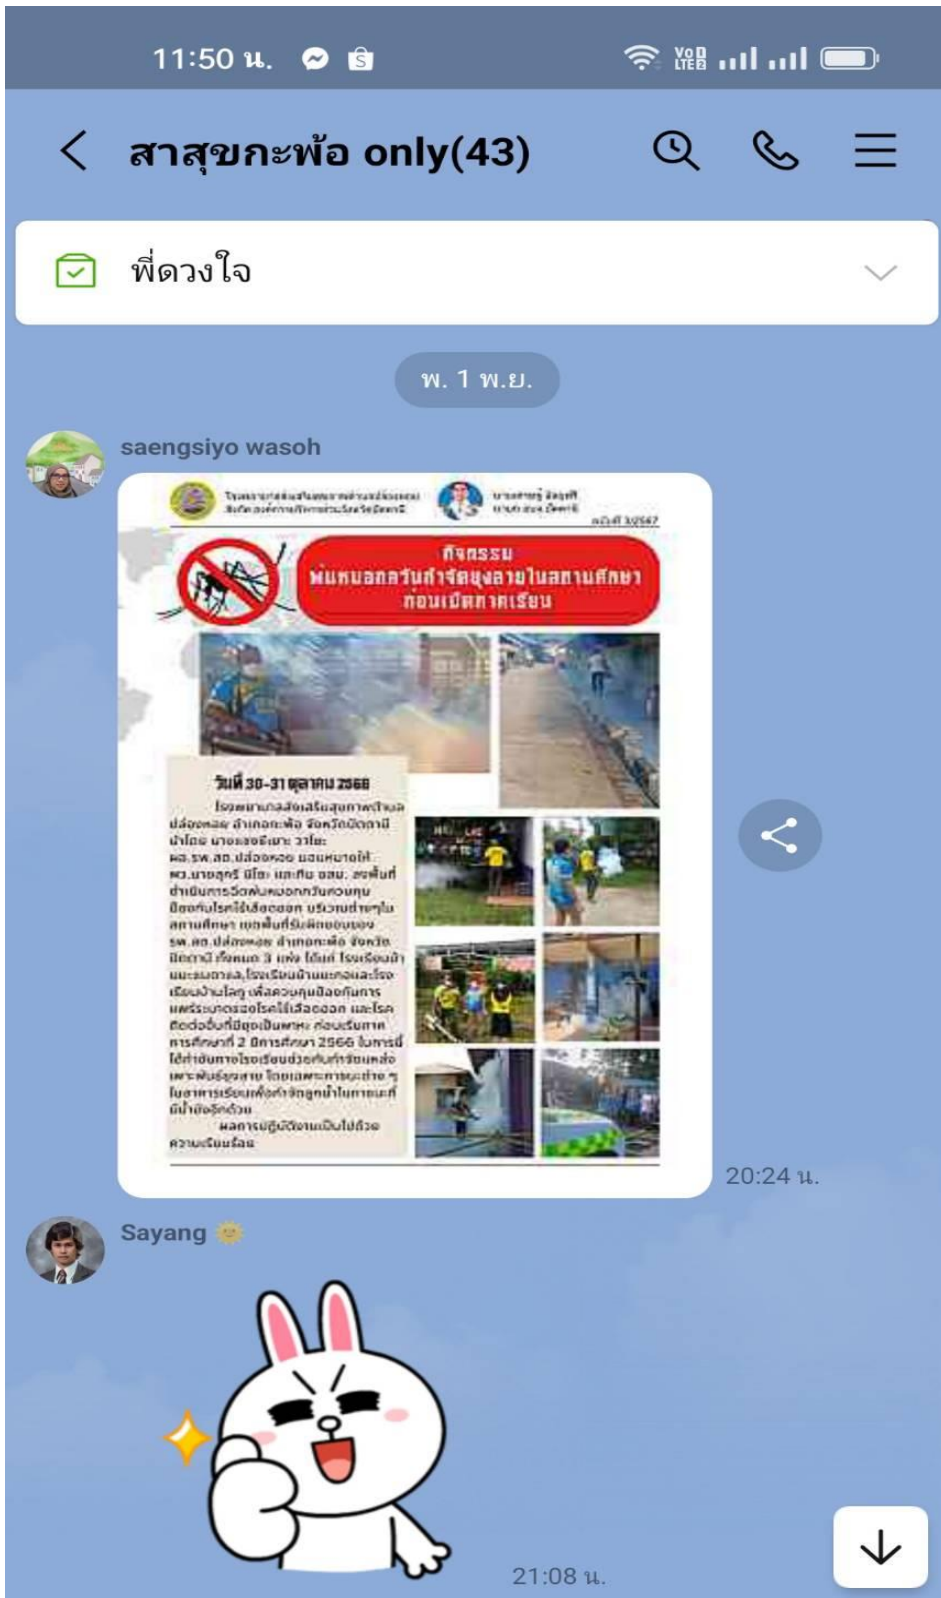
11:50 น.

Vo LTE

สาสุขกะพ้อ only(43)

พี่ดวงใจ

พ. 1 พ.ย.

saengsiyo wasoh

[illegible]

ฉบับที่ 3/2567

กิจกรรม
พ่นหมอกควันกำจัดยุงลายในสถานศึกษา
ก่อนเปิดภาคเรียน

วันที่ 30-31 ตุลาคม 2566

โรงพยาบาลส่งเสริมสุขภาพตำบลปล่องหอย อำเภอกะพ้อ จังหวัดปัตตานี นำโดย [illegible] ผอ.รพ.สต.ปล่องหอย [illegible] อสม. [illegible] ดำเนินการฉีดพ่นหมอกควันควบคุมป้องกันโรคไข้เลือดออก บริเวณต่างๆในสถานศึกษา เขตพื้นที่รับผิดชอบของ รพ.สต.ปล่องหอย อำเภอกะพ้อ จังหวัดปัตตานี ทั้งหมด 3 แห่ง ได้แก่ โรงเรียนบ้าน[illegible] โรงเรียนบ้าน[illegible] โรงเรียนบ้าน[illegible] เพื่อควบคุมป้องกันการแพร่ระบาดของโรคไข้เลือดออก และโรคติดต่ออื่นที่มียุงเป็นพาหะ ก่อนเริ่มภาคการศึกษาที่ 2 ปีการศึกษา 2566 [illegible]

ผลการปฏิบัติงานเป็นไปด้วยความเรียบร้อย

20:24 น.

Sayang

21:08 น.